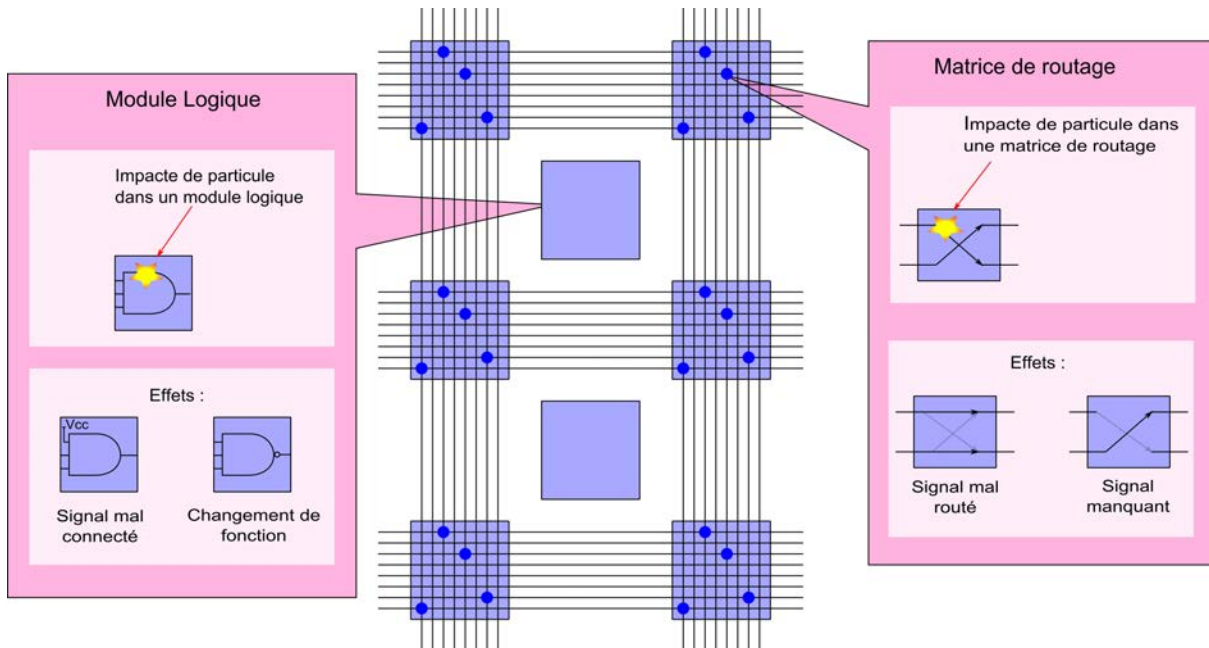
Module Logique

Impacte de particule dans un module logique

Effets :

Vcc

Signal mal connecté

Changement de fonction

Matrice de routage

Impacte de particule dans une matrice de routage

Effets :

Signal mal routé

Signal manquant